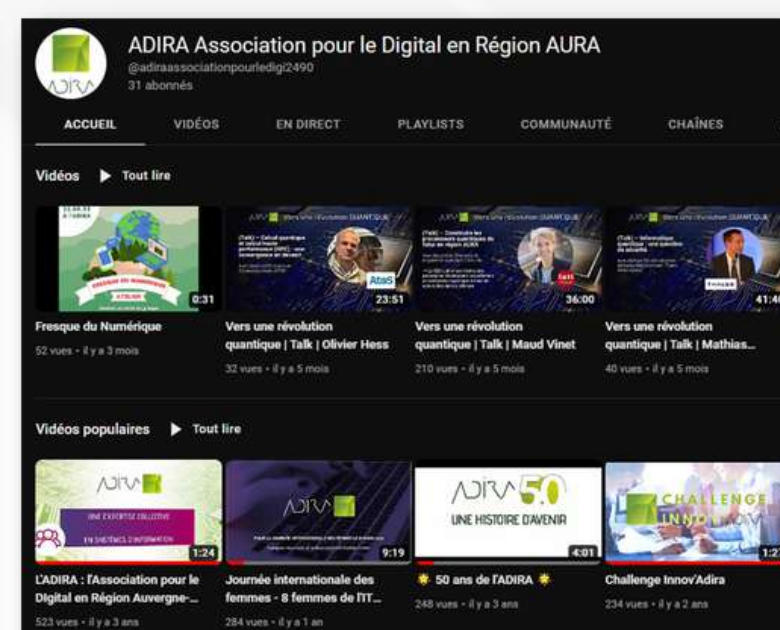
ADIRA Association pour le Digital en Région AURA
@adiraassociationpourledigi2490
31 abonnés

ACCUEIL VIDÉOS EN DIRECT PLAYLISTS COMMUNAUTÉ CHAÎNES

Vidéos ▶ Tout lire

0:31
Fresque du Numérique
52 vues • il y a 3 mois

23:51
Vers une révolution quantique | Talk | Olivier Hess
32 vues • il y a 5 mois

36:00
Vers une révolution quantique | Talk | Maud Vinet
210 vues • il y a 5 mois

41:4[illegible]
Vers une révolution quantique | Talk | Mathias...
40 vues • il y a 5 mois

Vidéos populaires ▶ Tout lire

ADIRA
UNE EXPERTISE COLLECTIVE
EN SYSTÈMES D'INFORMATION
1:24
L'ADIRA : l'Association pour le Digital en Région Auvergne-...
523 vues • il y a 3 ans

ADIRA
9:19
Journée internationale des femmes - 8 femmes de l'IT...
284 vues • il y a 1 an

ADIRA 50
UNE HISTOIRE D'AVENIR
4:01
🌟 50 ans de l'ADIRA 🌟
248 vues • il y a 3 ans

CHALLENGE INNOV'ADIRA
1:2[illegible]
Challenge Innov'Adira
234 vues • il y a 2 ans